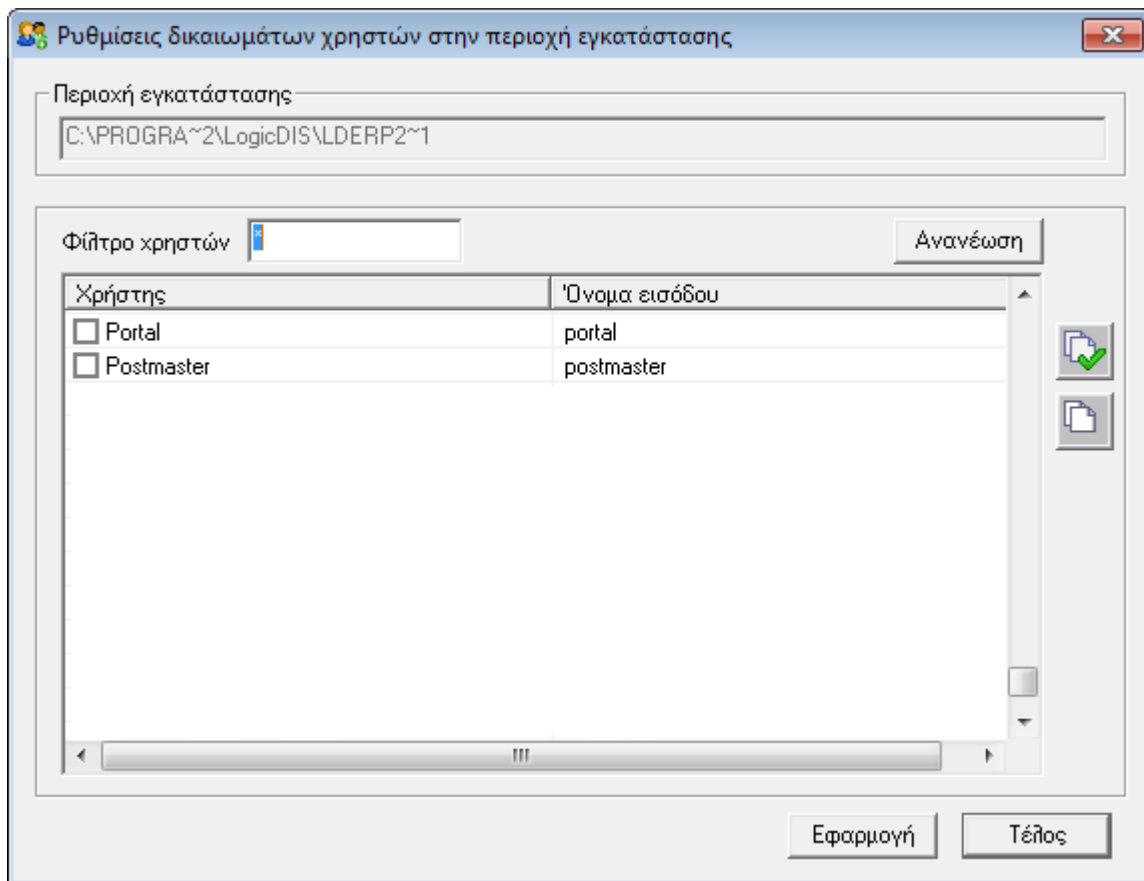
Ρυθμίσεις δικαιωμάτων χρηστών στην περιοχή εγκατάστασης

Περιοχή εγκατάστασης

C:\PROGRA~2\LogicDIS\LDERP2~1

Φίλτρο χρηστών

Ανανέωση

| Χρήστης | Όνομα εισόδου |
|---|---|
| Portal | portal |
| Postmaster | postmaster |

Εφαρμογή

Τέλος